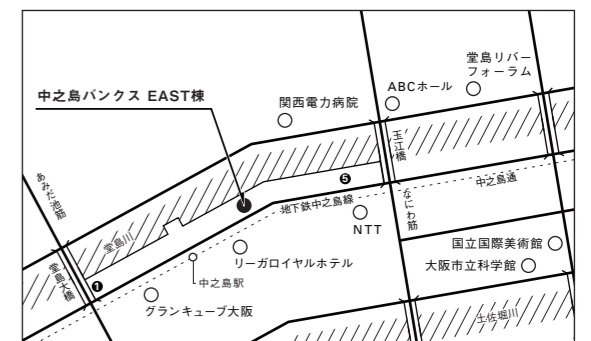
中之島バンクス EAST棟

関西電力病院

ABCホール

堂島リバーフォーラム

玉江橋

あみだ池筋

❺

中之島通

地下鉄中之島線

なにわ筋

NTT

堂島川

堂島大橋

❶

中之島駅

リーガロイヤルホテル

国立国際美術館

大阪市立科学館

グランキューブ大阪

土佐堀川